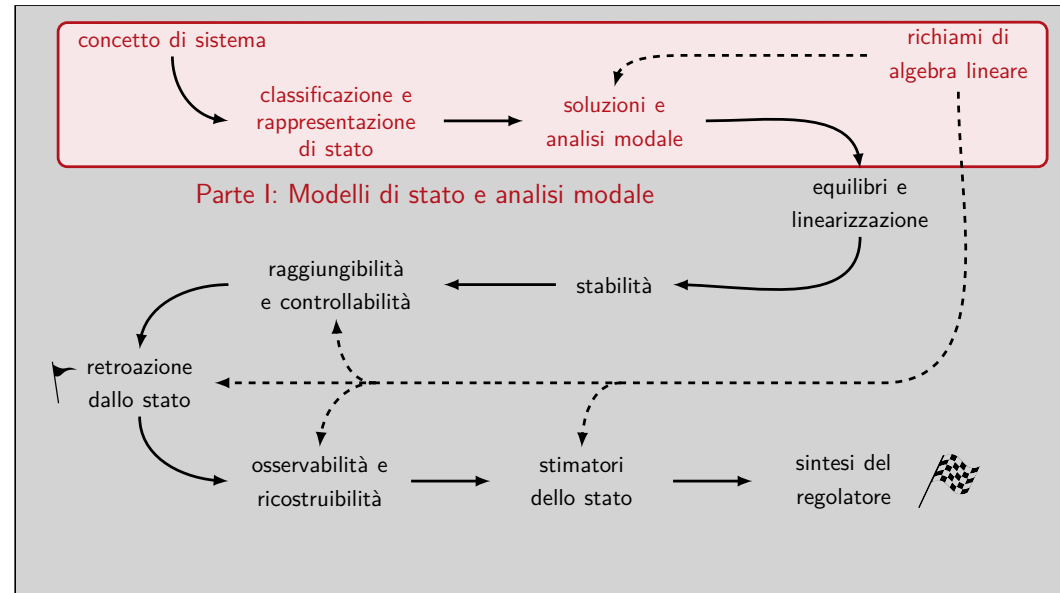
concetto di sistema

richiami di algebra lineare

classificazione e rappresentazione di stato

soluzioni e analisi modale

Parte I: Modelli di stato e analisi modale

equilibri e linearizzazione

raggiungibilità e controllabilità

stabilità

retroazione dallo stato

osservabilità e ricostruibilità

stimatori dello stato

sintesi del regolatore